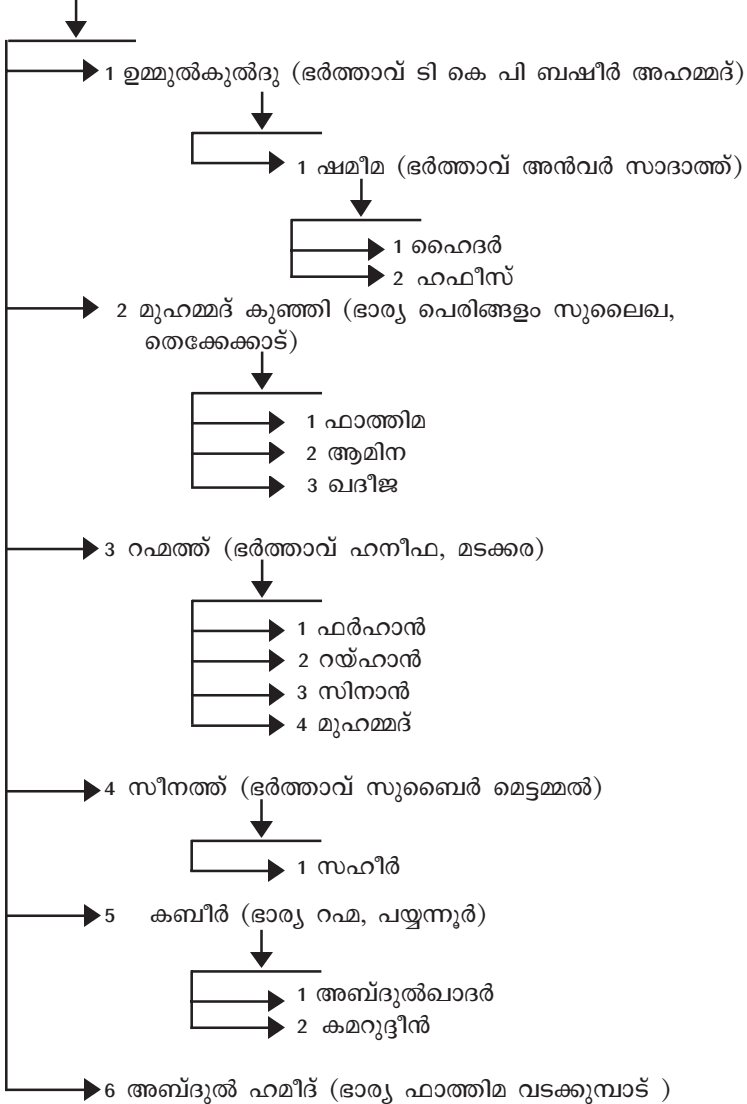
1 ഉമ്മുൽകുൽദു (ഭർത്താവ് ടി കെ പി ബഷീർ അഹമ്മദ്)

1 ഷമീമ (ഭർത്താവ് അൻവർ സാദാത്ത്)

1 ഹൈദർ
2 ഹഫീസ്

2 മുഹമ്മദ് കുഞ്ഞി (ഭാര്യ പെരിങ്ങളം സുലൈഖ, തെക്കേക്കാട്)

1 ഫാത്തിമ
2 ആമിന
3 ഖദീജ

3 റഹ്മത്ത് (ഭർത്താവ് ഹനീഫ, മടക്കര)

1 ഫർഹാൻ
2 റയ്ഹാൻ
3 സിനാൻ
4 മുഹമ്മദ്

4 സീനത്ത് (ഭർത്താവ് സുബൈർ മെട്ടമ്മൽ)

1 സഹീർ

5 കബീർ (ഭാര്യ റഹ്മ, പയ്യന്നൂർ)

1 അബ്ദുൽഖാദർ
2 കമറുദ്ദീൻ

6 അബ്ദുൽ ഹമീദ് (ഭാര്യ ഫാത്തിമ വടക്കുമ്പാട് )